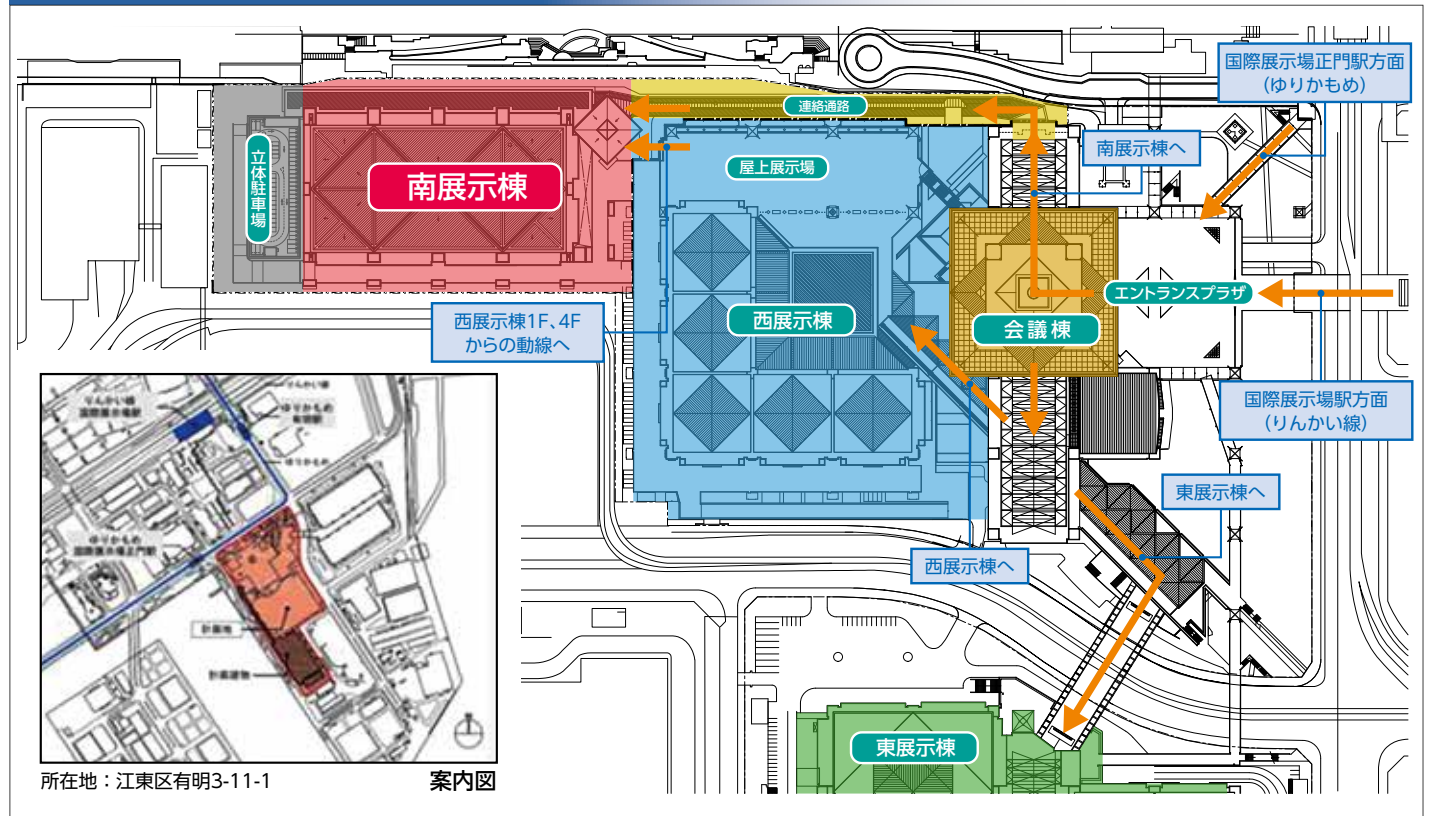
国際展示場正門駅方面
(ゆりかもめ)

連絡通路

立体駐車場

南展示棟

屋上展示場

南展示棟へ

エントランスプラザ

会議棟

西展示棟

西展示棟1F、4F
からの動線へ

国際展示場駅方面
(りんかい線)

東展示棟へ

西展示棟へ

東展示棟

りんかい線
国際展示場駅

ゆりかもめ
有明駅

ゆりかもめ
国際展示場正門駅

計画地

計画建物

所在地：江東区有明3-11-1

案内図